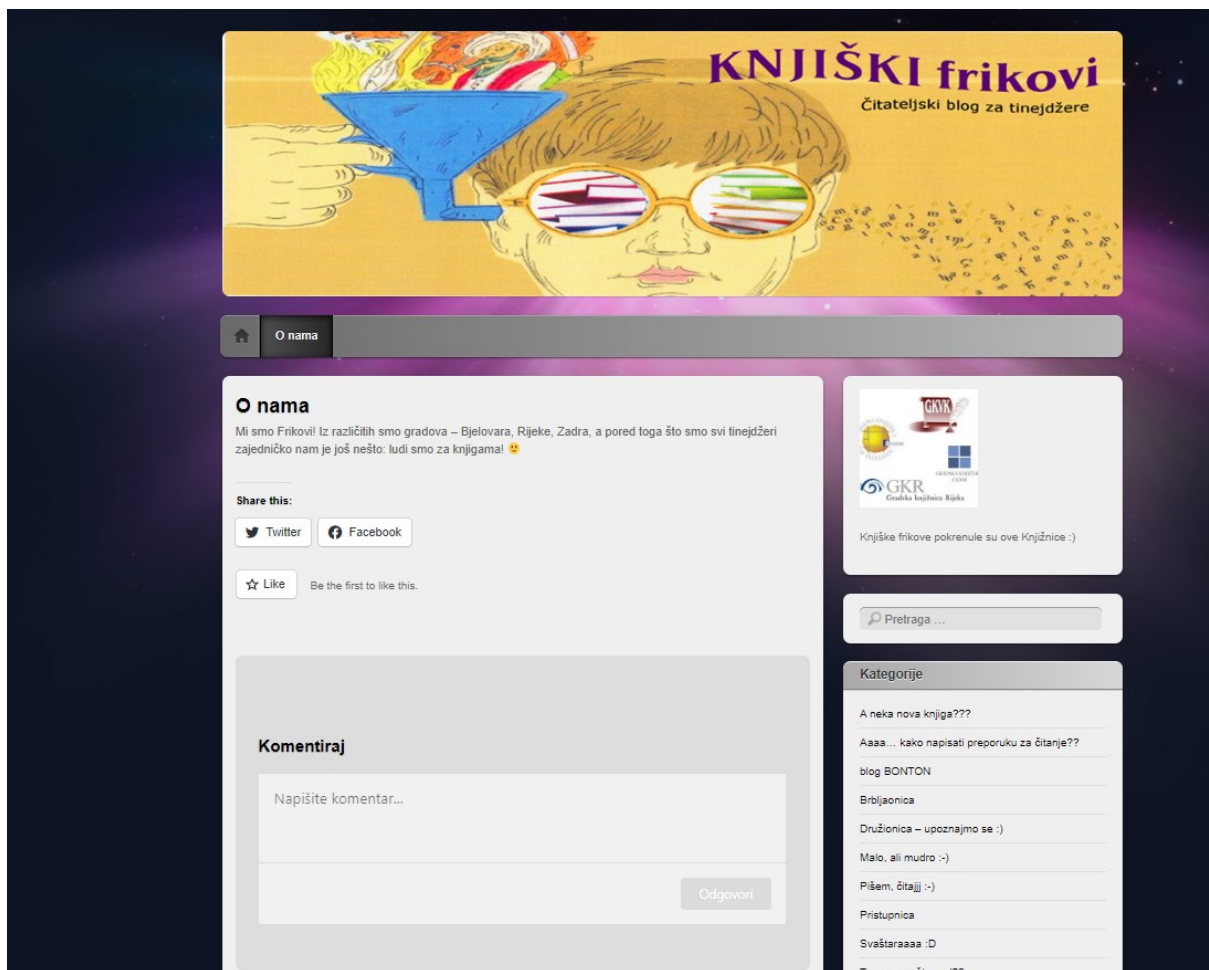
KNJIŠKI frikovi
Čitateljski blog za tinejdžere

O nama

O nama

Mi smo Frikovi! Iz različitih smo gradova – Bjelovara, Rijeke, Zadra, a pored toga što smo svi tinejdžeri zajedničko nam je još nešto: ludi smo za knjigama! 🙂

Share this:

Twitter
Facebook

Like
Be the first to like this.

Komentiraj

Napišite komentar...

Odgovori

GKVK
GKR
Gradska knjižnica Rijeka

Knjiške frikove pokrenule su ove Knjižnice :)

Pretraga ...

Kategorije

A neka nova knjiga???
Aaaa… kako napisati preporuku za čitanje??
blog BONTON
Brbljaonica
Družionica – upoznajmo se :)
Malo, ali mudro :-)
Pišem, čitajjj :-)
Pristupnica
Svaštaraaaa :D
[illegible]